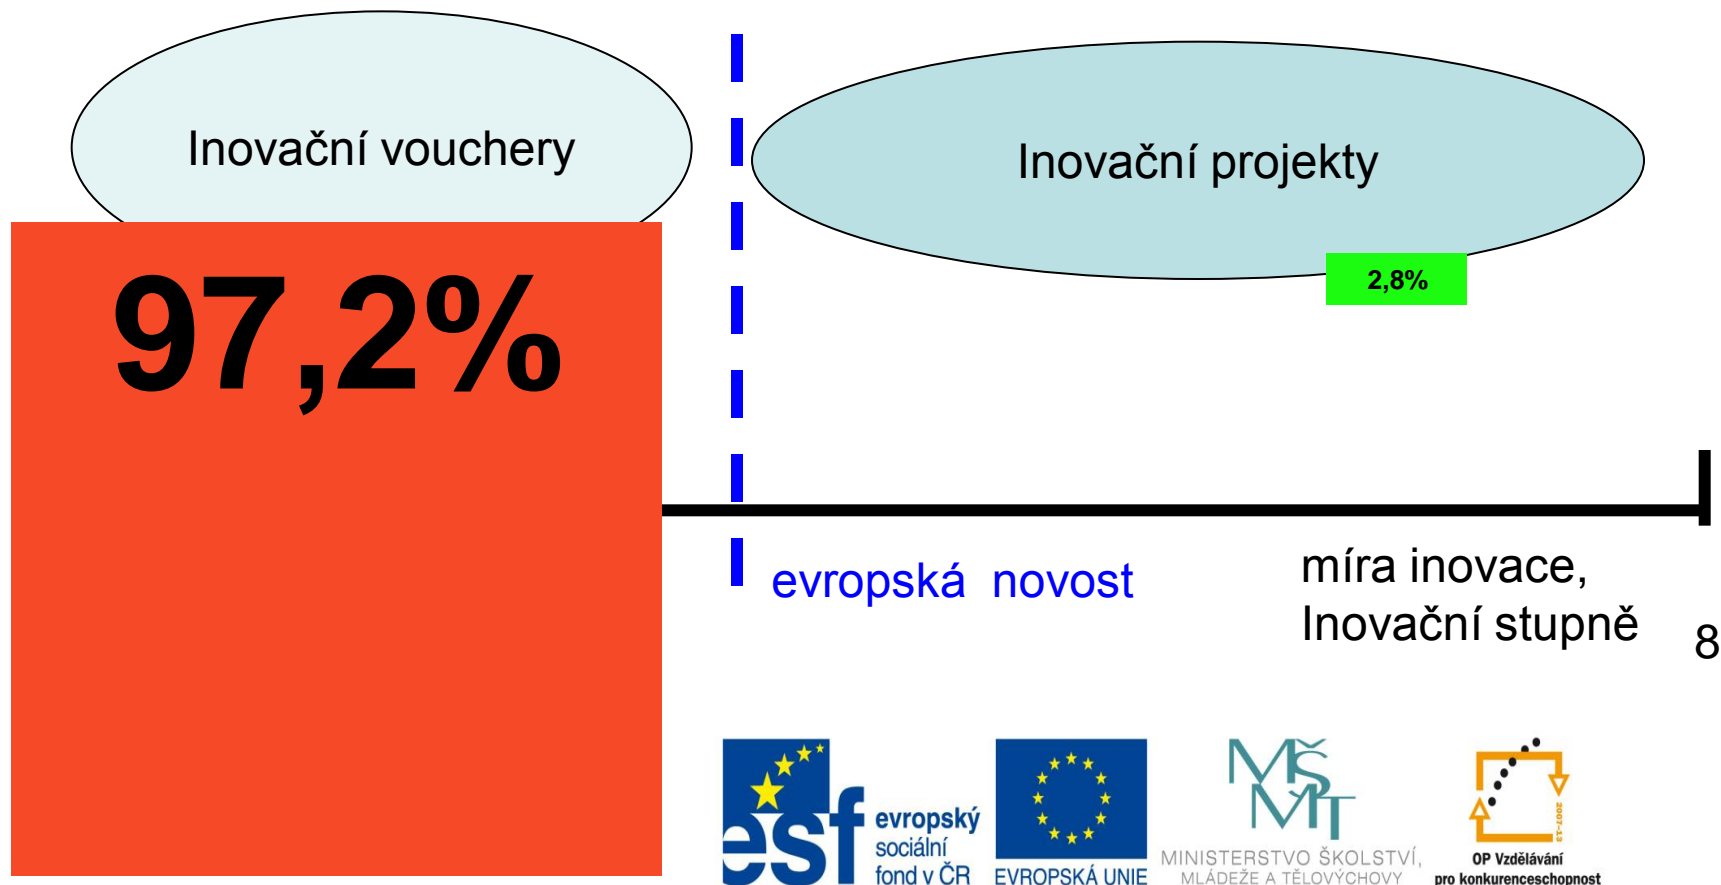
Inovační vouchery

97,2%

Inovační projekty

2,8%

evropská novost

míra inovace, Inovační stupně

8

esf evropský sociální fond v ČR

EVROPSKÁ UNIE

MŠMT MINISTERSTVO ŠKOLSTVÍ, MLÁDEŽE A TĚLOVÝCHOVY

2007-13 OP Vzdělávání pro konkurenceschopnost